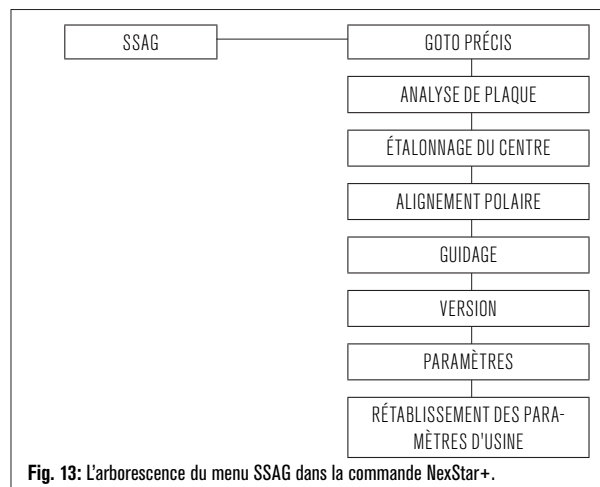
SSAG

GOTO PRÉCIS

ANALYSE DE PLAQUE

ÉTALONNAGE DU CENTRE

ALIGNEMENT POLAIRE

GUIDAGE

VERSION

PARAMÈTRES

RÉTABLISSEMENT DES PARAMÈTRES D'USINE

Fig. 13: L'arborescence du menu SSAG dans la commande NexStar+.